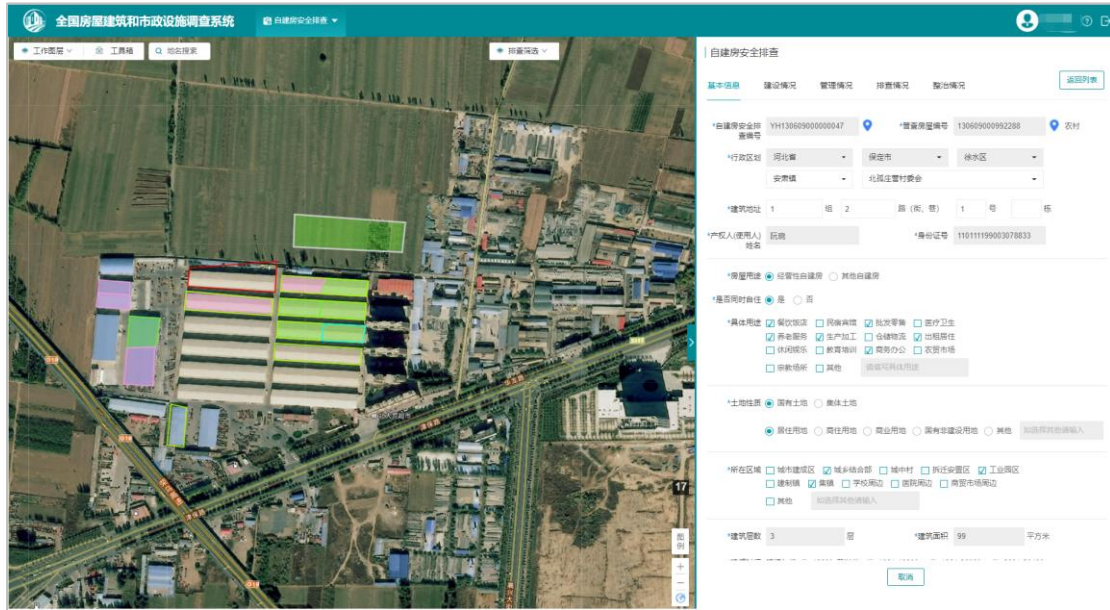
全国房屋建筑和市政设施调查系统
自建房安全排查

工作图层
工具箱
地名搜索
排查筛选

17
图例
+
−

自建房安全排查
基本信息
建设情况
管理情况
排查情况
整治情况
返回列表

*自建房安全排查编号 YH130609000000047
*普查房屋编号 130609000992288
农村

*行政区划 河北省 保定市 徐水区
安肃镇 北臧庄营村委会

*建筑地址 1 組 2 路（街、巷） 1 号 栋

*产权人(使用人)姓名 阮皓
*身份证号 110111199003078833

*房屋用途 经营性自建房 其他自建房
*是否同时自住 是 否

*具体用途 餐饮饭店 民宿宾馆 批发零售 医疗卫生
养老服务 生产加工 仓储物流 出租居住
休闲娱乐 教育培训 商务办公 农贸市场
宗教场所 其他 请填写具体用途

*土地性质 国有土地 集体土地
居住用地 商住用地 商业用地 国有非建设用地 其他 如选择其他请输入

*所在区域 城市建成区 城乡结合部 城中村 拆迁安置区 工业园区
建制镇 集镇 学校周边 医院周边 商贸市场周边
其他 如选择其他请输入

*建筑层数 3 层
*建筑面积 99 平方米

取消